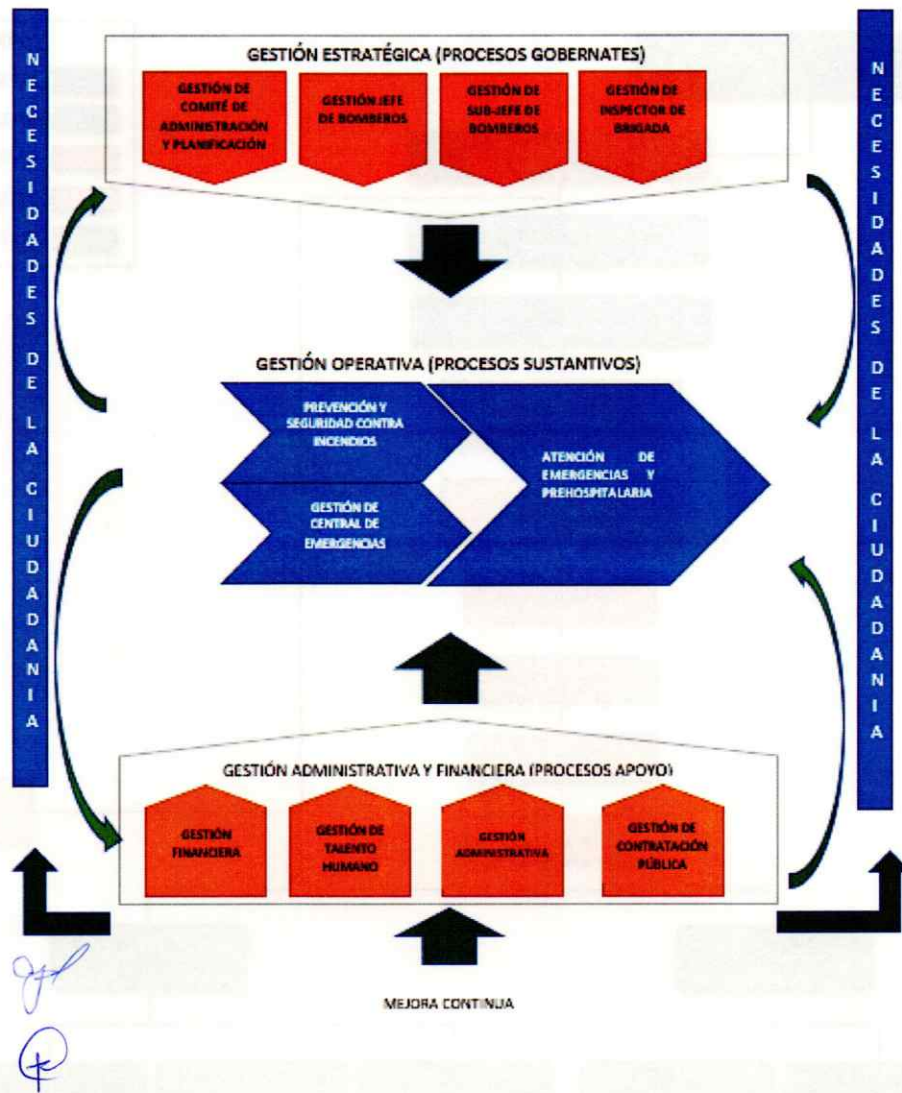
N E C E S I D A D E S D E L A C I U D A D A N I A

GESTIÓN ESTRATÉGICA (PROCESOS GOBERNATES)

GESTIÓN DE COMITÉ DE ADMINISTRACIÓN Y PLANIFICACIÓN

GESTIÓN JEFE DE BOMBEROS

GESTIÓN DE SUB-JEFE DE BOMBEROS

GESTIÓN DE INSPECTOR DE BRIGADA

N E C E S I D A D E S D E L A C I U D A D A N I A

GESTIÓN OPERATIVA (PROCESOS SUSTANTIVOS)

PREVENCIÓN Y SEGURIDAD CONTRA INCENDIOS

GESTIÓN DE CENTRAL DE EMERGENCIAS

ATENCIÓN DE EMERGENCIAS Y PREHOSPITALARIA

GESTIÓN ADMINISTRATIVA Y FINANCIERA (PROCESOS APOYO)

GESTIÓN FINANCIERA

GESTIÓN DE TALENTO HUMANO

GESTIÓN ADMINISTRATIVA

GESTIÓN DE CONTRATACIÓN PÚBLICA

MEJORA CONTINUA